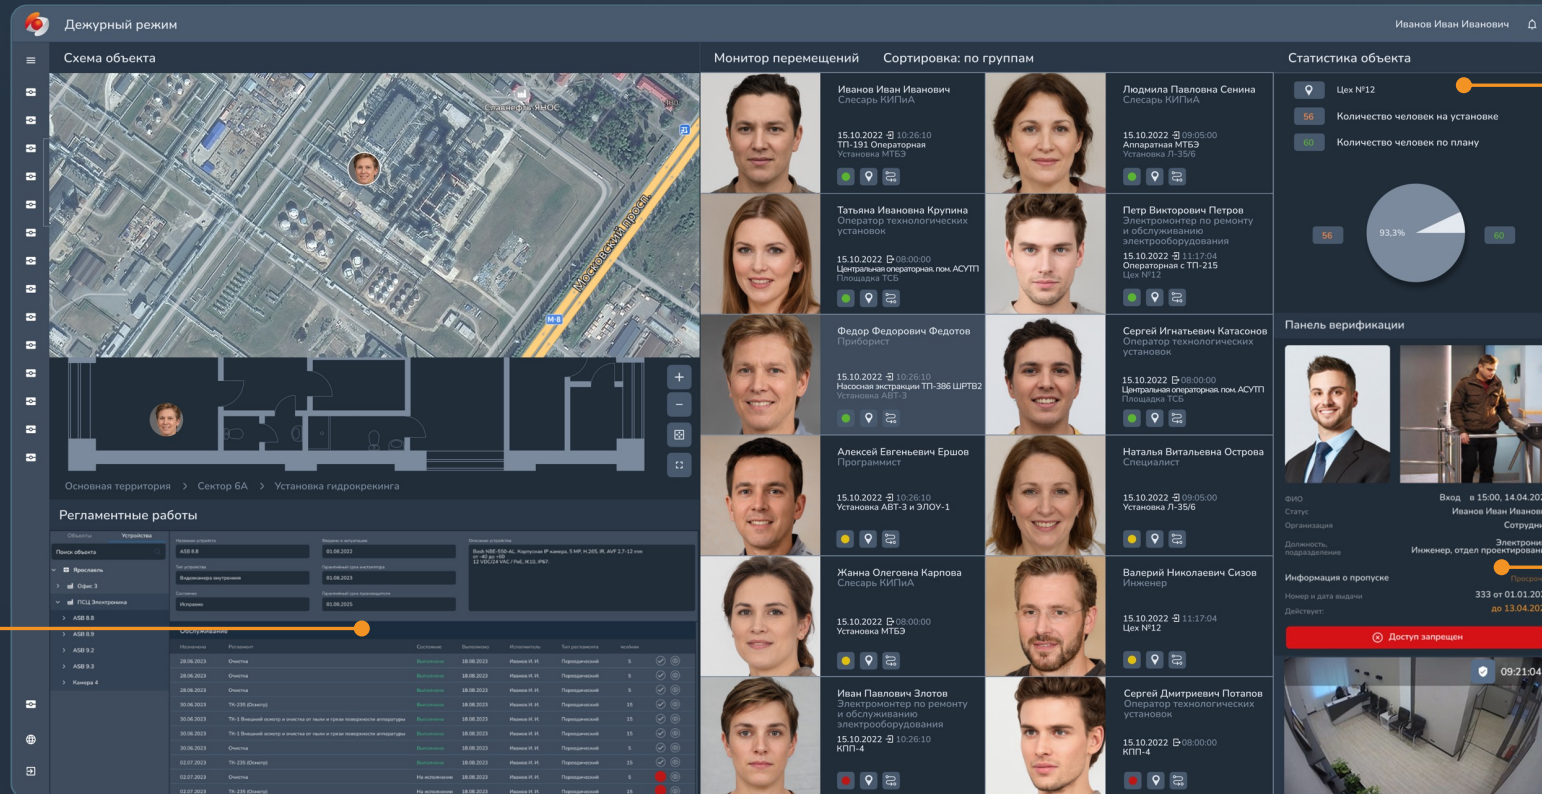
Дежурный режим

Иванов Иван Иванович

Схема объекта

Славнефть-ЯНОС

Московский просп.

M-8

Основная территория > Сектор 6А > Установка гидрокрекинга

Регламентные работы

Объекты Устройства

Поиск объекта

Ярославль

Офис 3

ПСЦ Электроника

ASB 8.8

ASB 8.9

ASB 9.2

ASB 9.3

Камера 4

Название устройства
ASB 8.8

Введено в эксплуатацию
01.08.2022

Описание устройства
Bosh NBE-5S0-AL. Корпусная IP-камера, 5 MP, H.265, IR, AVF 2.7-12 mm от -40 до +60 12 VDC/24 VAC / PoE, IK10, IP67.

Тип устройства
Видеокамера внутренняя

Гарантийный срок эксплуатации
01.08.2023

Состояние
Исправно

Гарантийный срок обслуживания
01.08.2025

Обслуживание

| Назначено | Регламент | Состояние | Выполнено | Исполнитель | Тип регламента | человек |
|---|---|---|---|---|---|---|
| 28.06.2023 | Очистка | Выполнено | 18.08.2023 | Иванов И. И. | Периодический | 5 |
| 28.06.2023 | Очистка | Выполнено | 18.08.2023 | Иванов И. И. | Периодический | 5 |
| 28.06.2023 | Очистка | Выполнено | 18.08.2023 | Иванов И. И. | Периодический | 5 |
| 30.06.2023 | ТК-235 (Осмотр) | Выполнено | 18.08.2023 | Иванов И. И. | Периодический | 15 |
| 30.06.2023 | ТК-1 Внешний осмотр и очистка от пыли и грязи поверхности аппаратуры | Выполнено | 18.08.2023 | Иванов И. И. | Периодический | 15 |
| 30.06.2023 | ТК-1 Внешний осмотр и очистка от пыли и грязи поверхности аппаратуры | Выполнено | 18.08.2023 | Иванов И. И. | Периодический | 15 |
| 30.06.2023 | Очистка | Выполнено | 18.08.2023 | Иванов И. И. | Периодический | 5 |
| 02.07.2023 | ТК-235 (Осмотр) | Выполнено | 18.08.2023 | Иванов И. И. | Периодический | 15 |
| 02.07.2023 | Очистка | На исполнении | 18.08.2023 | Иванов И. И. | Периодический | 5 |
| 02.07.2023 | ТК-235 (Осмотр) | На исполнении | 18.08.2023 | Иванов И. И. | Периодический | 15 |

Монитор перемещений Сортировка: по группам

Иванов Иван Иванович
Слесарь КИПиА
15.10.2022 10:26:10
ТП-191 Операторная
Установка МТБЭ

Людмила Павловна Сенина
Слесарь КИПиА
15.10.2022 09:05:00
Аппаратная МТБЭ
Установка Л-35/6

Татьяна Ивановна Крупина
Оператор технологических установок
15.10.2022 08:00:00
Центральная операторная. пом. АСУТП
Площадка ТСБ

Петр Викторович Петров
Электромонтер по ремонту и обслуживанию электрооборудования
15.10.2022 11:17:04
Операторная с ТП-215
Цех №12

Федор Федорович Федотов
Приборист
15.10.2022 10:26:10
Насосная экстракции ТП-386 ШРТВ2
Установка АВТ-3

Сергей Игнатьевич Катасонов
Оператор технологических установок
15.10.2022 08:00:00
Центральная операторная. пом. АСУТП
Площадка ТСБ

Алексей Евгеньевич Ершов
Программист
15.10.2022 10:26:10
Установка АВТ-3 и ЭЛОУ-1

Наталья Витальевна Острова
Специалист
15.10.2022 09:05:00
Установка Л-35/6

Жанна Олеговна Карпова
Слесарь КИПиА
15.10.2022 08:00:00
Установка МТБЭ

Валерий Николаевич Сизов
Инженер
15.10.2022 11:17:04
Цех №12

Иван Павлович Злотов
Электромонтер по ремонту и обслуживанию электрооборудования
15.10.2022 10:26:10
КПП-4

Сергей Дмитриевич Потапов
Оператор технологических установок
15.10.2022 08:00:00
КПП-4

Статистика объекта

Цех №12
56 Количество человек на установке
60 Количество человек по плану

56 93,3% 60

Панель верификации

ФИО Вход в 15:00, 14.04.202
Статус Иванов Иван Иванович
Организация Сотрудн
Должность, подразделение Электрони Инженер, отдел проектирован
Информация о пропуске Просроч
Номер и дата выдачи 333 от 01.01.202
Действует: до 13.04.202

Доступ запрещен

09:21:04